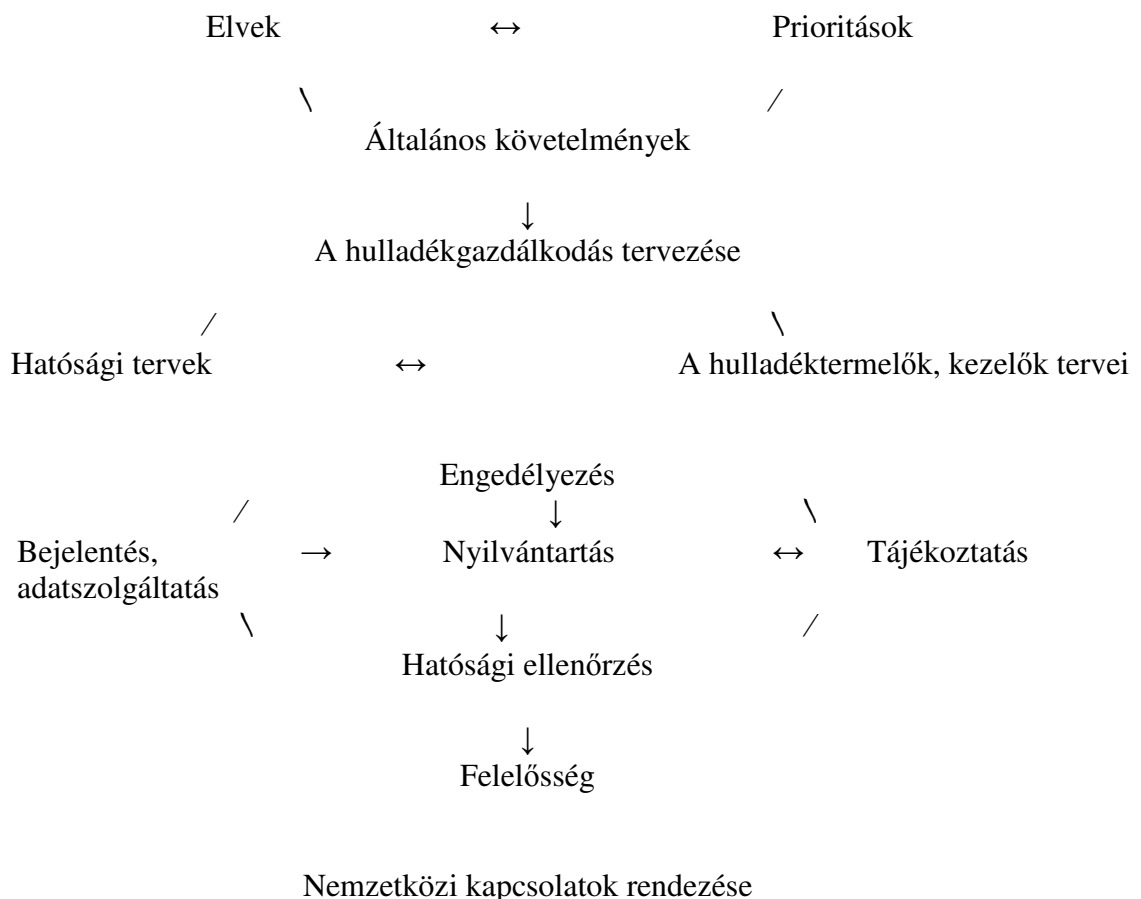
Elvek ↔ Prioritások

\ /

Általános követelmények

↓

A hulladékgazdálkodás tervezése

/ \

Hatósági tervek ↔ A hulladéktermelők, kezelők tervei

Engedélyezés

/ ↓ \

Bejelentés, adatszolgáltatás → Nyilvántartás ↔ Tájékoztatás

\ ↓ /

Hatósági ellenőrzés

↓

Felelősség

Nemzetközi kapcsolatok rendezése